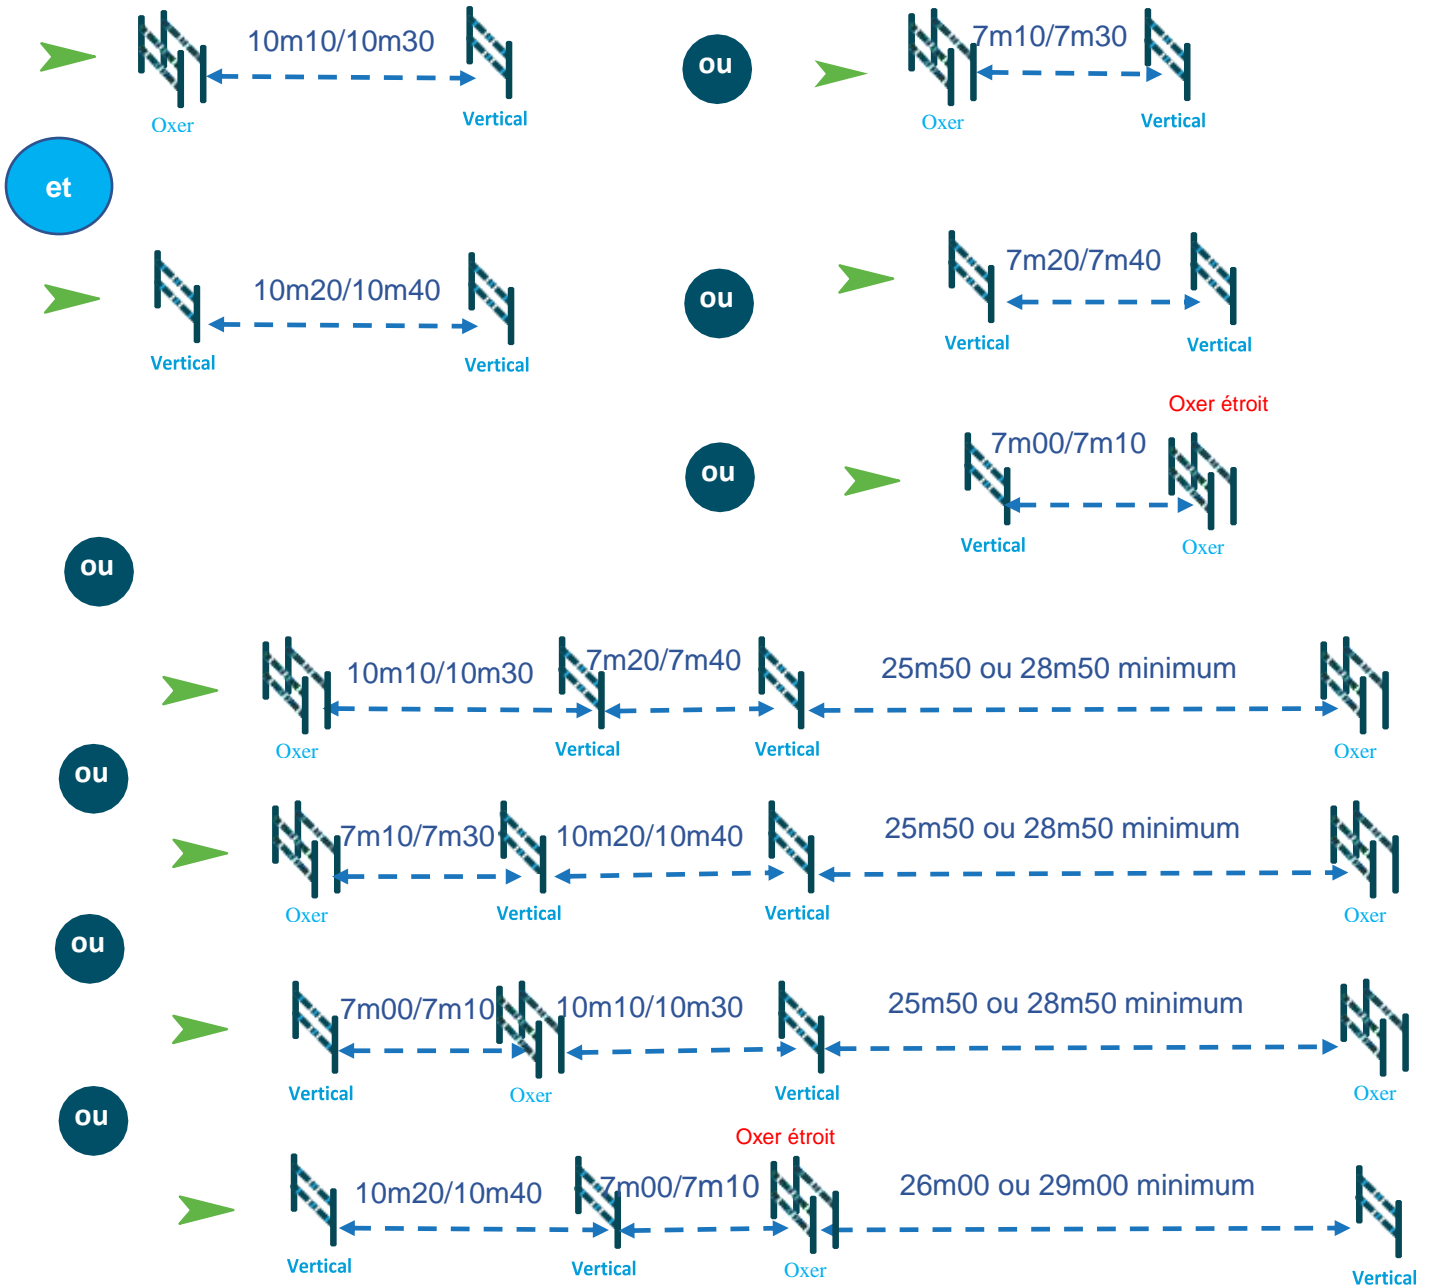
10m10/10m30
Oxer
Vertical

ou

7m10/7m30
Oxer
Vertical

et

10m20/10m40
Vertical
Vertical

ou

7m20/7m40
Vertical
Vertical

Oxer étroit

ou

7m00/7m10
Vertical
Oxer

ou

10m10/10m30
7m20/7m40
25m50 ou 28m50 minimum
Oxer
Vertical
Vertical
Oxer

ou

7m10/7m30
10m20/10m40
25m50 ou 28m50 minimum
Oxer
Vertical
Vertical
Oxer

ou

7m00/7m10
10m10/10m30
25m50 ou 28m50 minimum
Vertical
Oxer
Vertical
Oxer

ou

Oxer étroit
10m20/10m40
7m00/7m10
26m00 ou 29m00 minimum
Vertical
Vertical
Oxer
Vertical